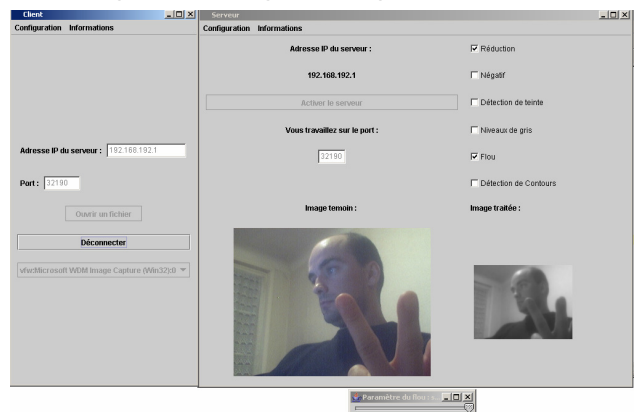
Client

Configuration Informations

Adresse IP du serveur : 192.168.192.1

Port : 32190

Ouvrir un fichier

Déconnecter

vfw:Microsoft WDM Image Capture (Win32):0

Serveur

Configuration Informations

Adresse IP du serveur :

192.168.192.1

Activer le serveur

Vous travaillez sur le port :

32190

Image temoin :

☑ Réduction

☐ Négatif

☐ Détection de teinte

☐ Niveaux de gris

☑ Flou

☐ Détection de Contours

Image traitée :

Paramètre du flou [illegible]